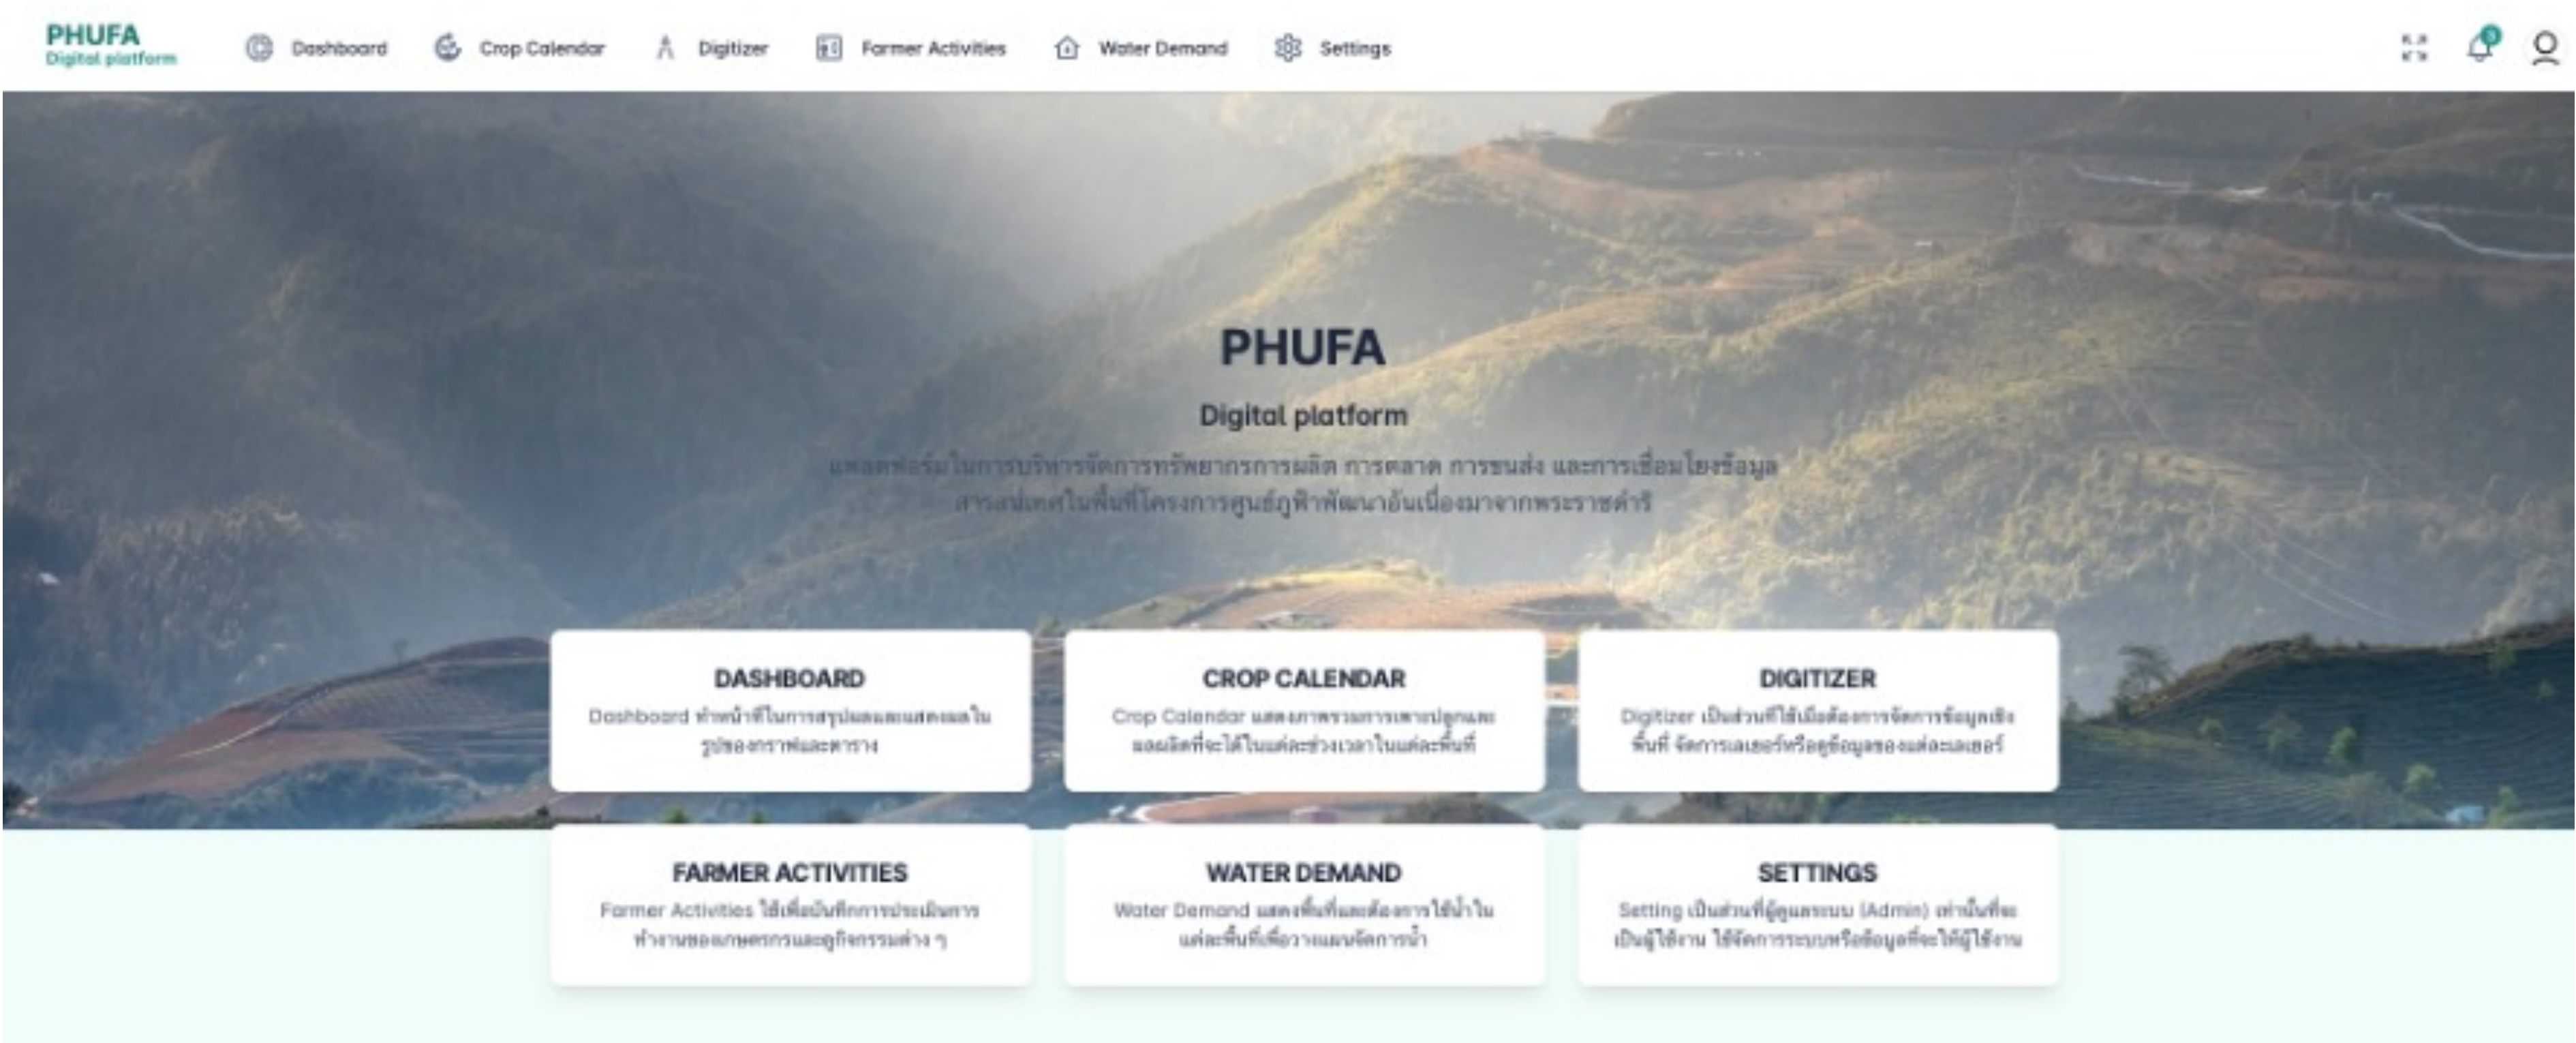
PHUFA
Digital platform

Dashboard Crop Calendar Digitizer Farmer Activities Water Demand Settings

PHUFA

Digital platform

แพลตฟอร์มในการบริหารจัดการทรัพยากรการผลิต การตลาด การขนส่ง และการเชื่อมโยงข้อมูลการเกษตรในพื้นที่โครงการศูนย์ภูฟ้าพัฒนาอันเนื่องมาจากพระราชดำริ

DASHBOARD
Dashboard ทำหน้าที่ในการสรุปผลและแสดงผลในรูปของกราฟและตาราง

CROP CALENDAR
Crop Calendar แสดงภาพรวมการเพาะปลูกและผลผลิตที่จะได้ในแต่ละช่วงเวลาในแต่ละพื้นที่

DIGITIZER
Digitizer เป็นส่วนที่ใช้เมื่อต้องการจัดการข้อมูลเชิงพื้นที่ จัดการเลเยอร์หรือดูข้อมูลของแต่ละเลเยอร์

FARMER ACTIVITIES
Farmer Activities ใช้เพื่อบันทึกการประเมินการทำงานของเกษตรกรและกิจกรรมต่าง ๆ

WATER DEMAND
Water Demand แสดงพื้นที่และต้องการใช้น้ำในแต่ละพื้นที่เพื่อวางแผนจัดการน้ำ

SETTINGS
Setting เป็นส่วนที่ผู้ดูแลระบบ (Admin) เท่านั้นที่จะเป็นผู้ใช้งาน ใช้จัดการระบบหรือข้อมูลที่จะให้ผู้ใช้งาน